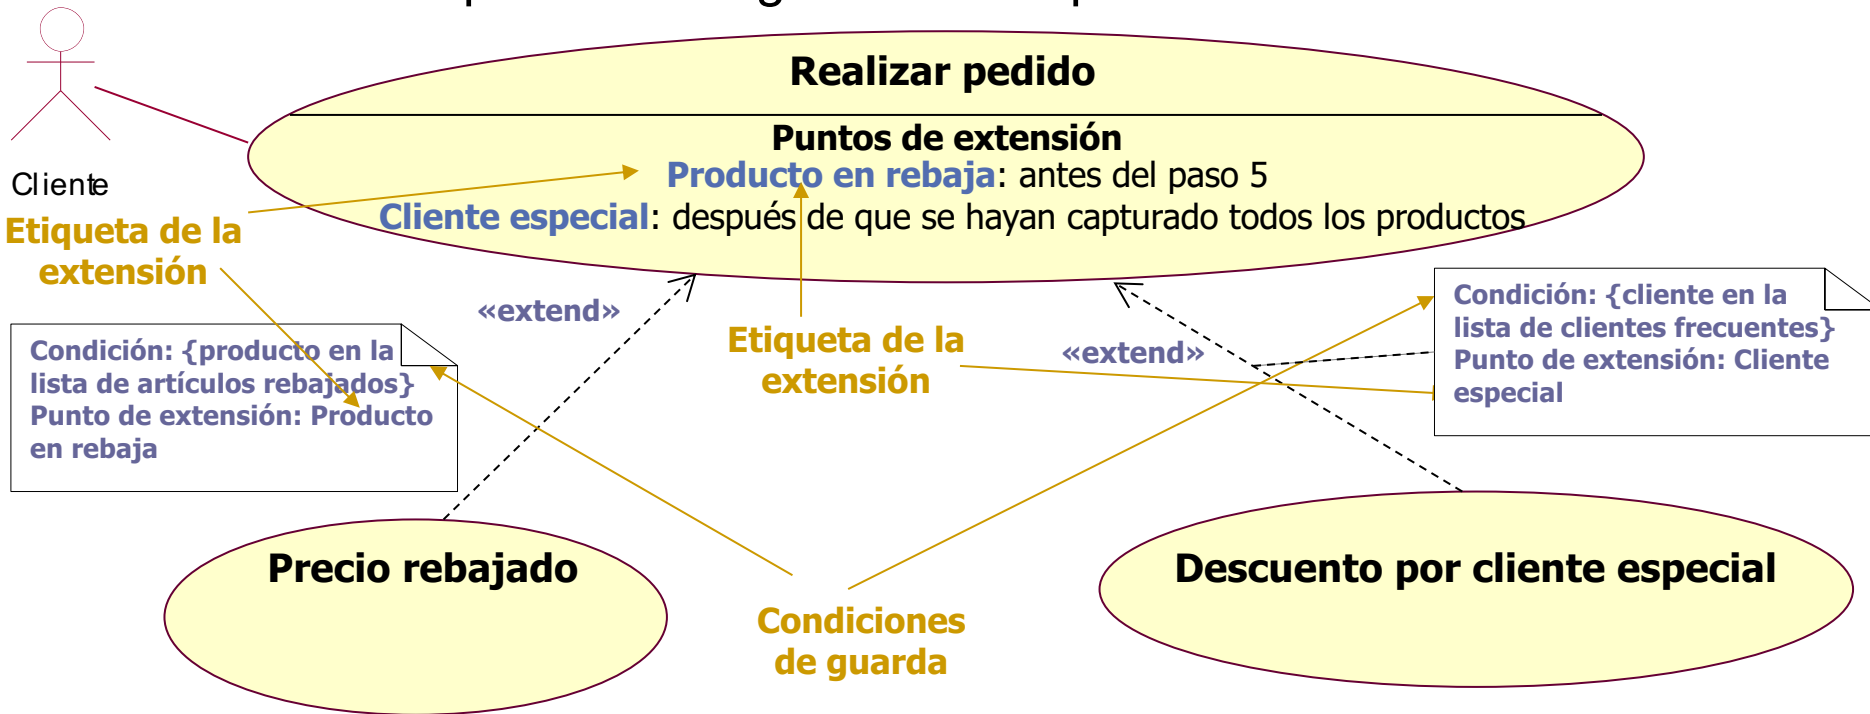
Cliente

Realizar pedido

Puntos de extensión

Producto en rebaja: antes del paso 5

Cliente especial: después de que se hayan capturado todos los productos

Etiqueta de la extensión

«extend»

Etiqueta de la extensión

«extend»

Condición: {producto en la lista de artículos rebajados}
Punto de extensión: Producto en rebaja

Condición: {cliente en la lista de clientes frecuentes}
Punto de extensión: Cliente especial

Precio rebajado

Condiciones de guarda

Descuento por cliente especial